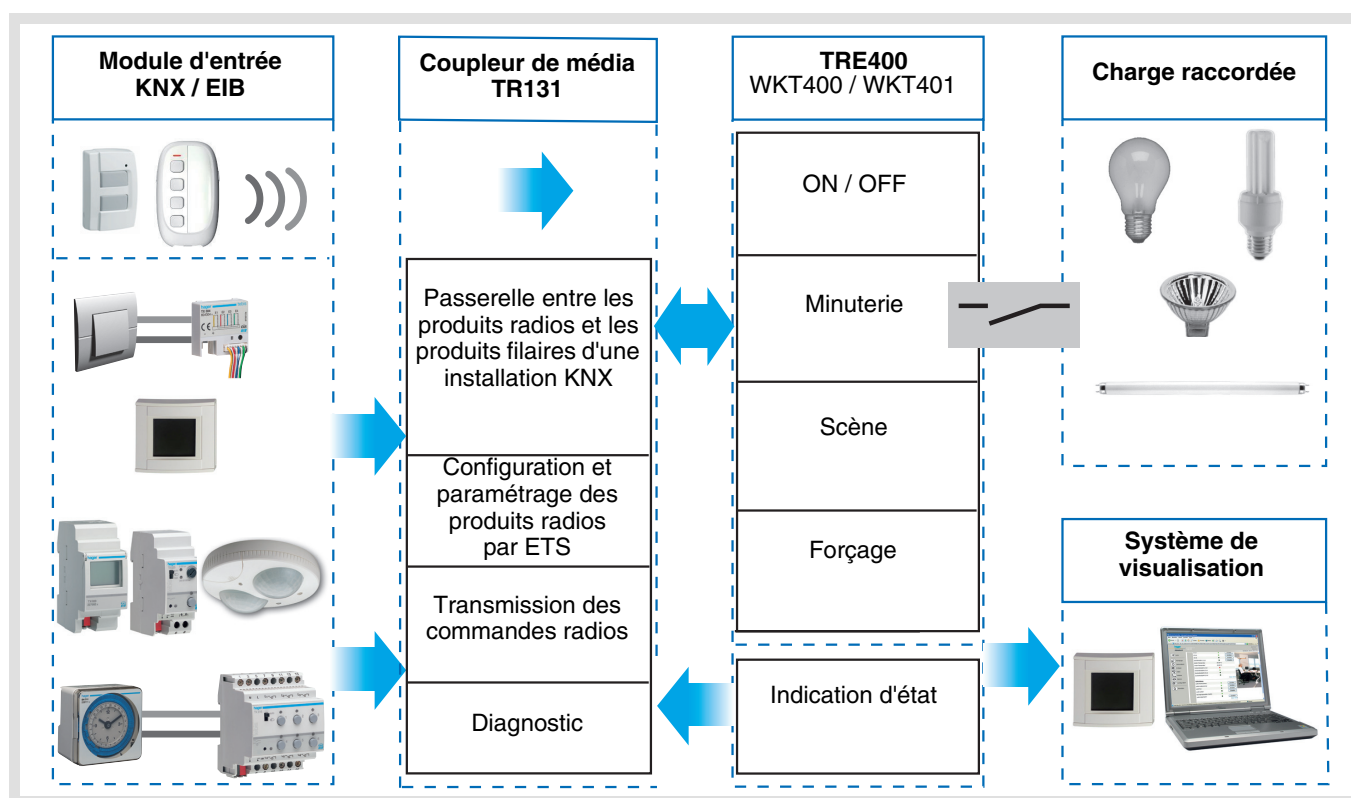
Module d'entrée KNX / EIB

Coupleur de média TR131

Passerelle entre les produits radios et les produits filaires d'une installation KNX

Configuration et paramétrage des produits radios par ETS

Transmission des commandes radios

Diagnostic

TRE400
WKT400 / WKT401

ON / OFF

Minuterie

Scène

Forçage

Indication d'état

Charge raccordée

Système de visualisation